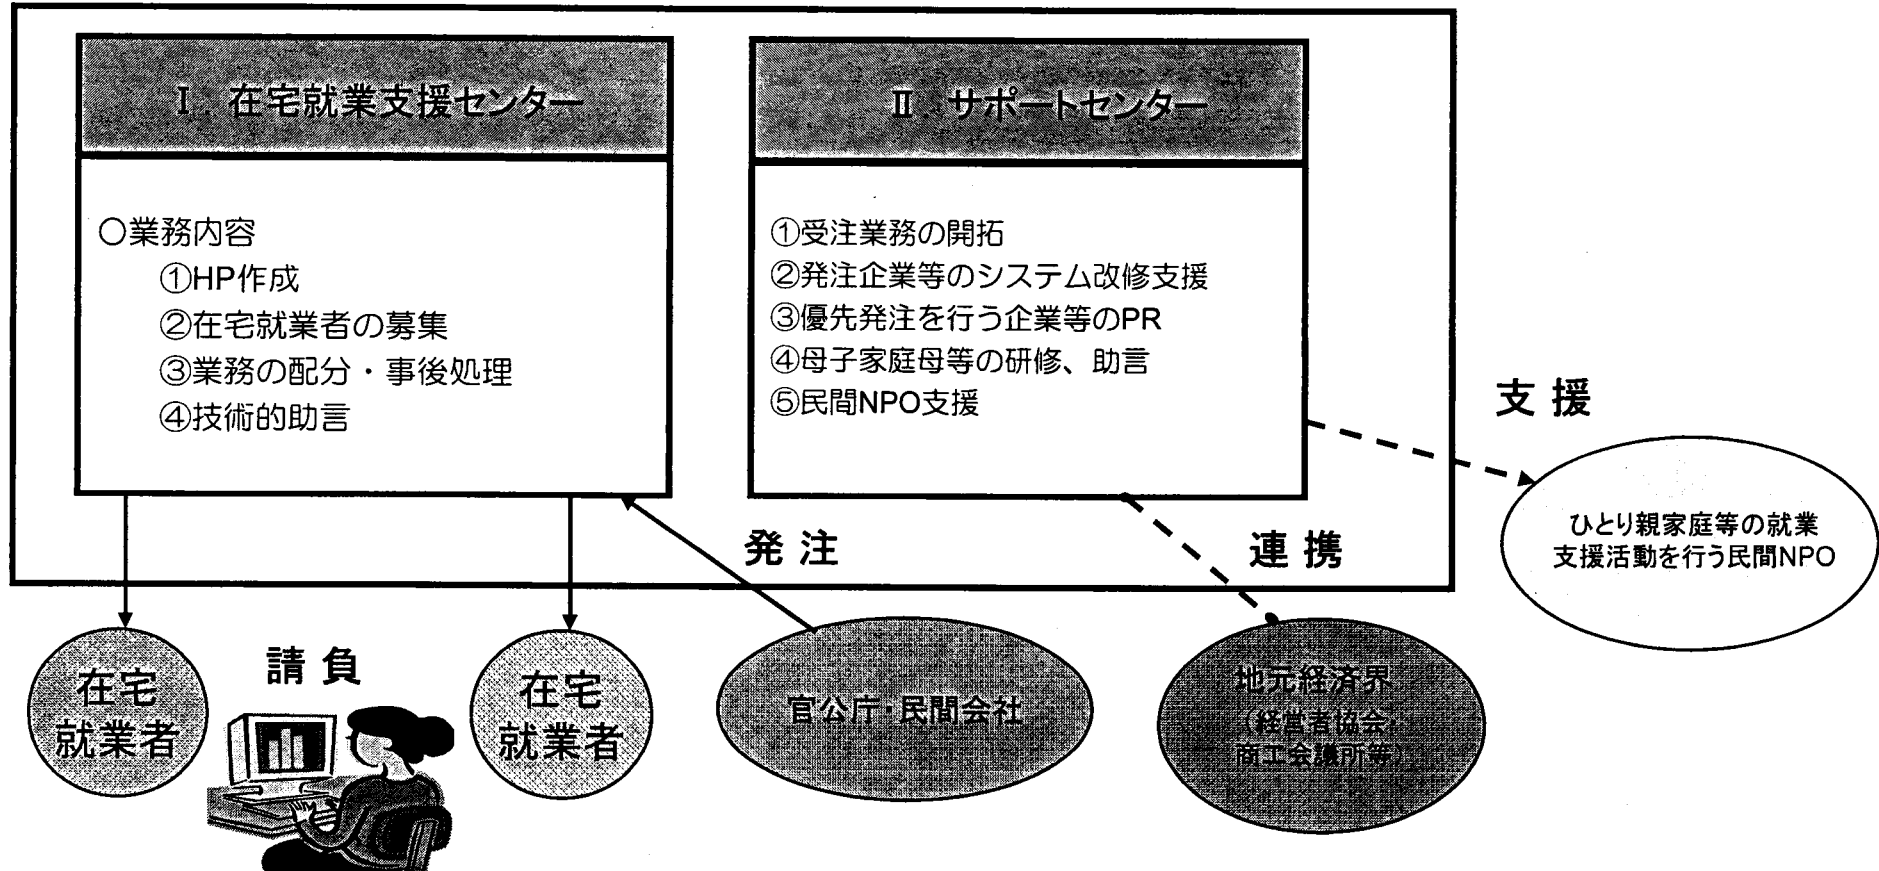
Ⅰ. 在宅就業支援センター

○業務内容
①HP作成
②在宅就業者の募集
③業務の配分・事後処理
④技術的助言

Ⅱ. サポートセンター

①受注業務の開拓
②発注企業等のシステム改修支援
③優先発注を行う企業等のPR
④母子家庭母等の研修、助言
⑤民間NPO支援

支 援

ひとり親家庭等の就業支援活動を行う民間NPO

発 注

連 携

在宅就業者

請 負

在宅就業者

官公庁・民間会社

地元経済界
（経営者協会・商工会議所等）